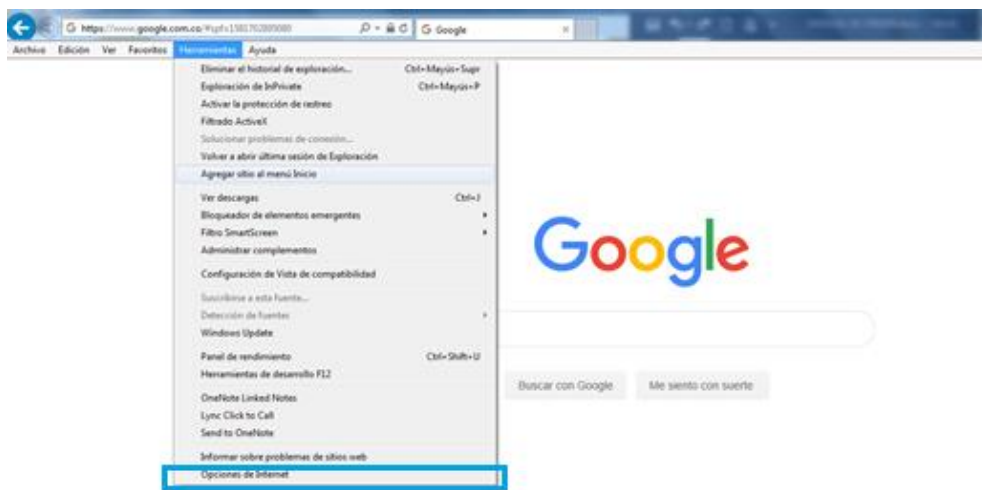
https://www.google.com.co/#spf=1581762889080
Google

Archivo Edición Ver Favoritos Herramientas Ayuda

Eliminar el historial de exploración... Ctrl+Mayús+Supr
Exploración de InPrivate Ctrl+Mayús+P
Activar la protección de rastreo
Filtrado ActiveX
Solucionar problemas de conexión...
Volver a abrir última sesión de Exploración
Agregar sitio al menú Inicio
Ver descargas Ctrl+J
Bloqueador de elementos emergentes
Filtro SmartScreen
Administrar complementos
Configuración de Vista de compatibilidad
Suscribirse a esta fuente...
Detección de fuentes
Windows Update
Panel de rendimiento Ctrl+Shift+U
Herramientas de desarrollo F12
OneNote Linked Notes
Lync Click to Call
Send to OneNote
Informar sobre problemas de sitios web
Opciones de Internet

Google

Buscar con Google
Me siento con suerte